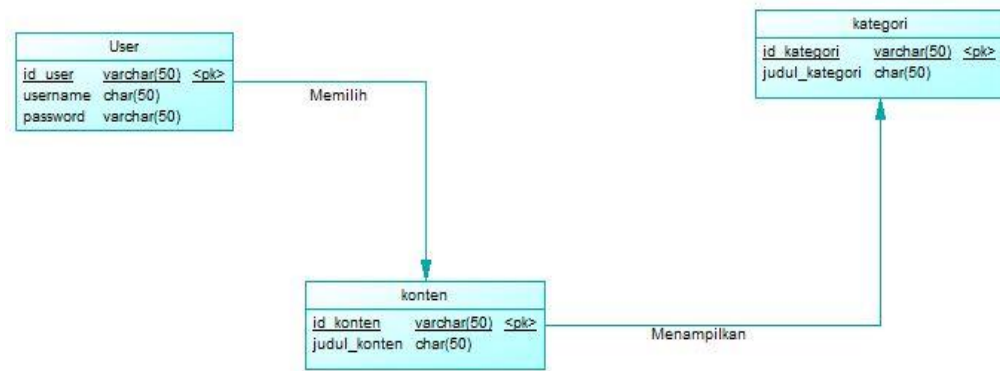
User

| id_user | varchar(50) | <pk> |
|---|---|---|
| username | char(50) | |
| password | varchar(50) | |

Memilih

kategori

| id_kategori | varchar(50) | <pk> |
|---|---|---|
| judul_kategori | char(50) | |

konten

| id_konten | varchar(50) | <pk> |
|---|---|---|
| judul_konten | char(50) | |

Menampilkan